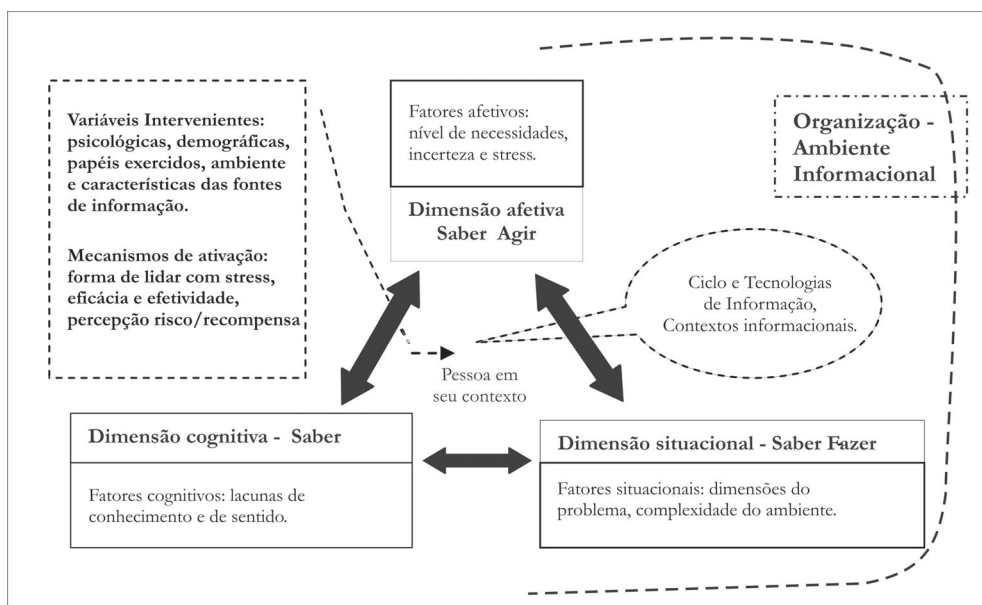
Variáveis Intervenientes: psicológicas, demográficas, papéis exercidos, ambiente e características das fontes de informação.

Mecanismos de ativação: forma de lidar com stress, eficácia e efetividade, percepção risco/recompensa

Fatores afetivos: nível de necessidades, incerteza e stress.

Dimensão afetiva Saber Agir

Organização - Ambiente Informacional

Ciclo e Tecnologias de Informação, Contextos informacionais.

Pessoa em seu contexto

Dimensão cognitiva - Saber

Fatores cognitivos: lacunas de conhecimento e de sentido.

Dimensão situacional - Saber Fazer

Fatores situacionais: dimensões do problema, complexidade do ambiente.